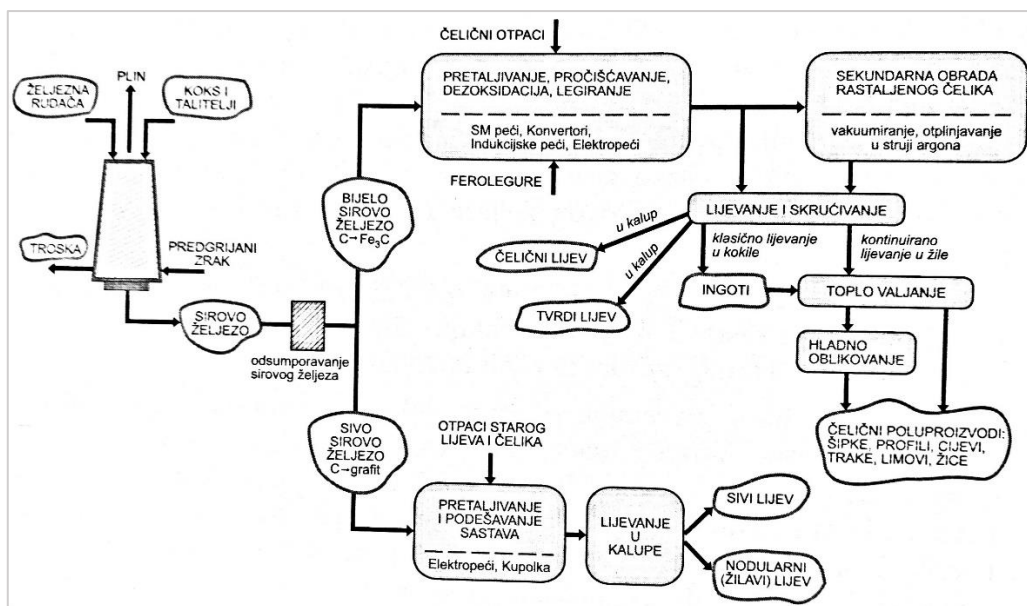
ŽELJEZNA RUDAČA

PLIN

KOKS I TALITELJI

TROSKA

PREDGRIJANI ZRAK

SIROVO ŽELJEZO

odsumporavanje sirovog željeza

BIJELO SIROVO ŽELJEZO $C \rightarrow Fe_3C$

SIVO SIROVO ŽELJEZO $C \rightarrow$ grafit

ČELIČNI OTPACI

PRETALJIVANJE, PROČIŠĆAVANJE, DEZOKSIDACIJA, LEGIRANJE

SM peći, Konvertori, Indukcijske peći, Elektropeći

FEROLEGURE

SEKUNDARNA OBRADA RASTALJENOG ČELIKA

vakuumiranje, otplinjavanje u struji argona

LIJEVANJE I SKRUĆIVANJE

u kalup

ČELIČNI LIJEV

u kalup

TVRDI LIJEV

klasično lijevanje u kokile

kontinuirano lijevanje u žile

INGOTI

TOPLO VALJANJE

HLADNO OBLIKOVANJE

ČELIČNI POLUPROIZVODI: ŠIPKE, PROFILI, CIJEVI, TRAKE, LIMOVI, ŽICE

OTPACI STAROG LIJEVA I ČELIKA

PRETALJIVANJE I PODEŠAVANJE SASTAVA

Elektropeći, Kupolka

LIJEVANJE U KALUPE

SIVI LIJEV

NODULARNI (ŽILAVI) LIJEV